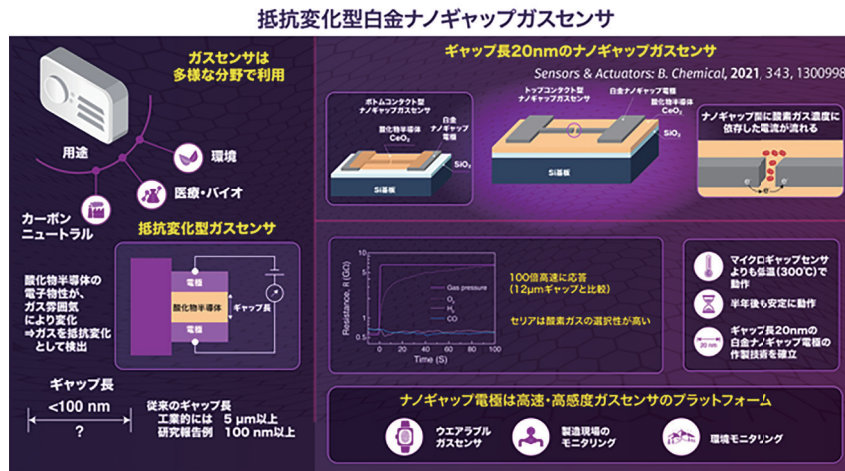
抵抗変化型白金ナノギャップガスセンサ

ガスセンサは
多様な分野で利用

用途
環境
医療・バイオ
カーボン
ニュートラル

抵抗変化型ガスセンサ

酸化物半導体の
電子物性が、
ガス雰囲気
により変化
⇒ガスを抵抗変化
として検出

電極
酸化物半導体
電極
ギャップ長

ギャップ長
<100 nm
?

従来のギャップ長
工業的には 5 μm以上
研究報告例 100 nm以上

ギャップ長20nmのナノギャップガスセンサ
Sensors & Actuators: B. Chemical, 2021, 343, 1300998

ボトムコンタクト型
ナノギャップガスセンサ
酸化物半導体
$CeO_2$
白金
ナノギャップ
電極
$SiO_2$
Si基板

トップコンタクト型
ナノギャップガスセンサ
白金ナノギャップ電極
酸化物半導体
$CeO_2$
$SiO_2$
Si基板

ナノギャップ間に酸素ガス濃度に
依存した電流が流れる

Resistance, R (GΩ)
Gas pressure
$O_2$
$H_2$
CO
0 20 40 60 80 100
Time (S)

100倍高速に応答
（12μmギャップと比較）

セリアは酸素ガスの選択性が高い

マイクロギャップセンサ
よりも低温（300℃）で
動作

半年後も安定に動作

ギャップ長20nmの
白金ナノギャップ電極の
作製技術を確立

20 nm

ナノギャップ電極は高速・高感度ガスセンサのプラットフォーム

ウエアラブル
ガスセンサ

製造現場の
モニタリング

環境モニタリング